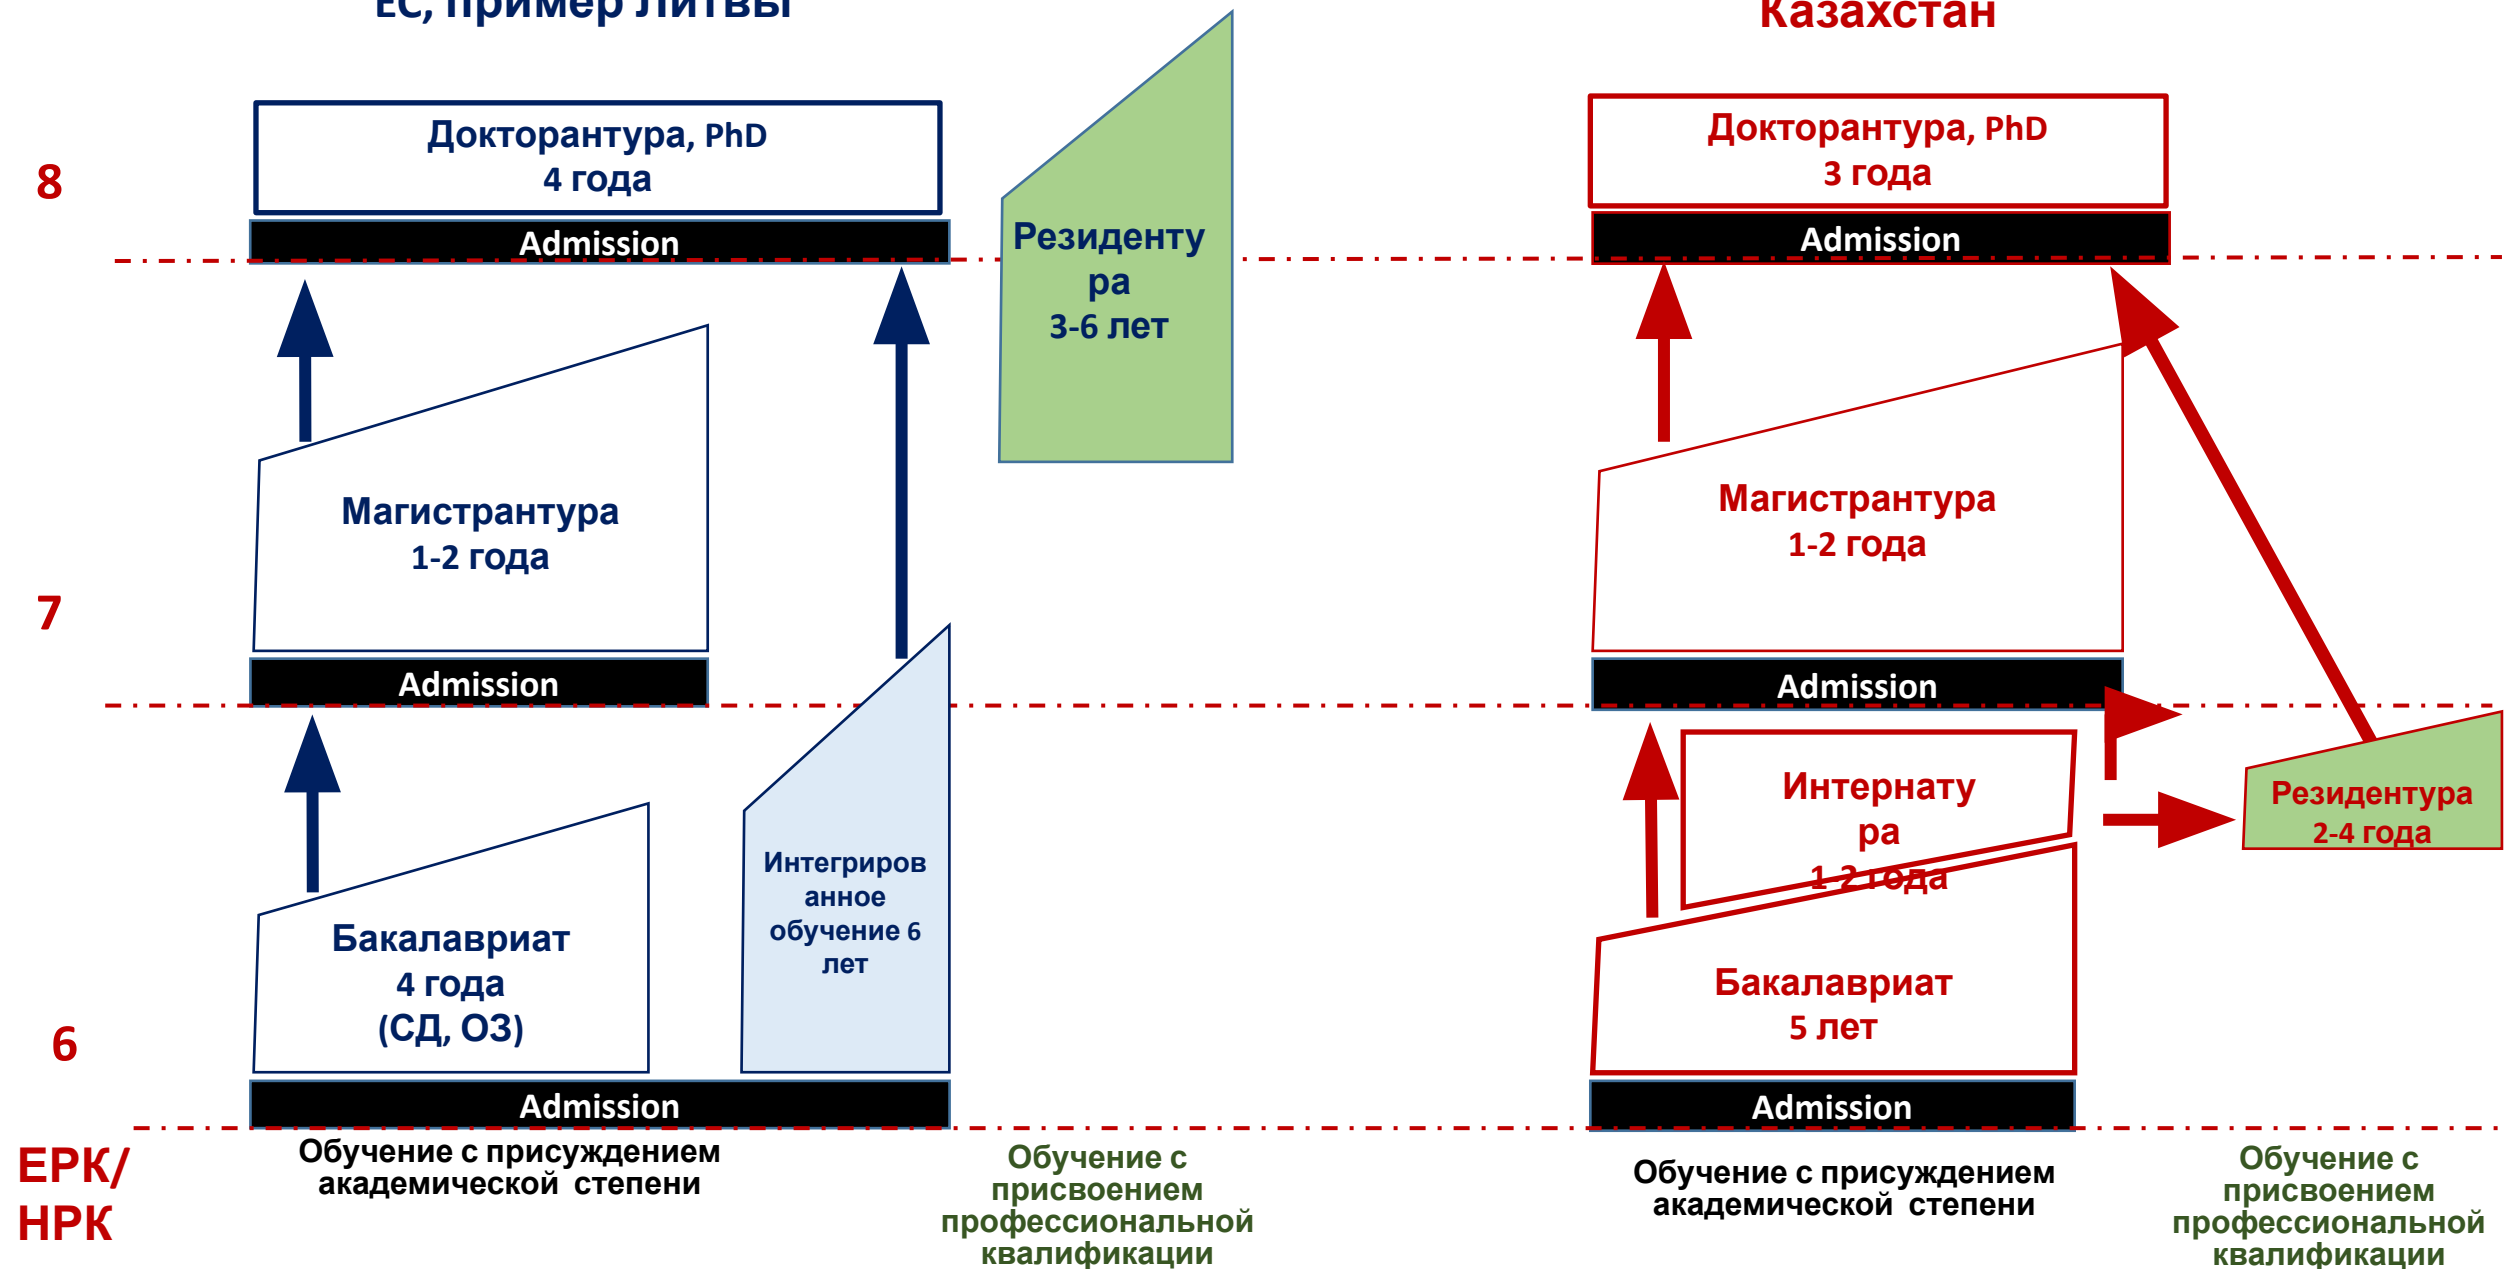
ЕС, пример Литвы

Казахстан

8

Докторантура, PhD
4 года

Admission

Резидентура
3-6 лет

Докторантура, PhD
3 года

Admission

Магистрантура
1-2 года

Магистрантура
1-2 года

7

Admission

Admission

Интернатура
1-2 года

Резидентура
2-4 года

Бакалавриат
4 года
(СД, ОЗ)

Интегрированное обучение 6 лет

Бакалавриат
5 лет

6

Admission

Admission

ЕРК/
НРК

Обучение с присуждением академической степени

Обучение с присвоением профессиональной квалификации

Обучение с присуждением академической степени

Обучение с присвоением профессиональной квалификации